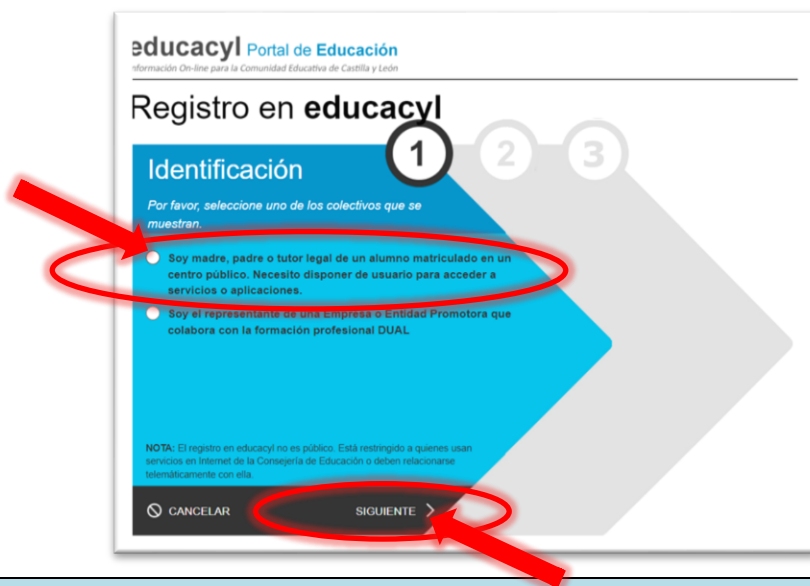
educacyl Portal de Educación
nformación On-line para la Comunidad Educativa de Castilla y León

Registro en educacyl

1 2 3

Identificación

Por favor, seleccione uno de los colectivos que se muestran.

Soy madre, padre o tutor legal de un alumno matriculado en un centro público. Necesito disponer de usuario para acceder a servicios o aplicaciones.

Soy el representante de una Empresa o Entidad Promotora que colabora con la formación profesional DUAL

NOTA: El registro en educacyl no es público. Está restringido a quienes usan servicios en Internet de la Consejería de Educación o deben relacionarse telemáticamente con ella.

CANCELAR

SIGUIENTE